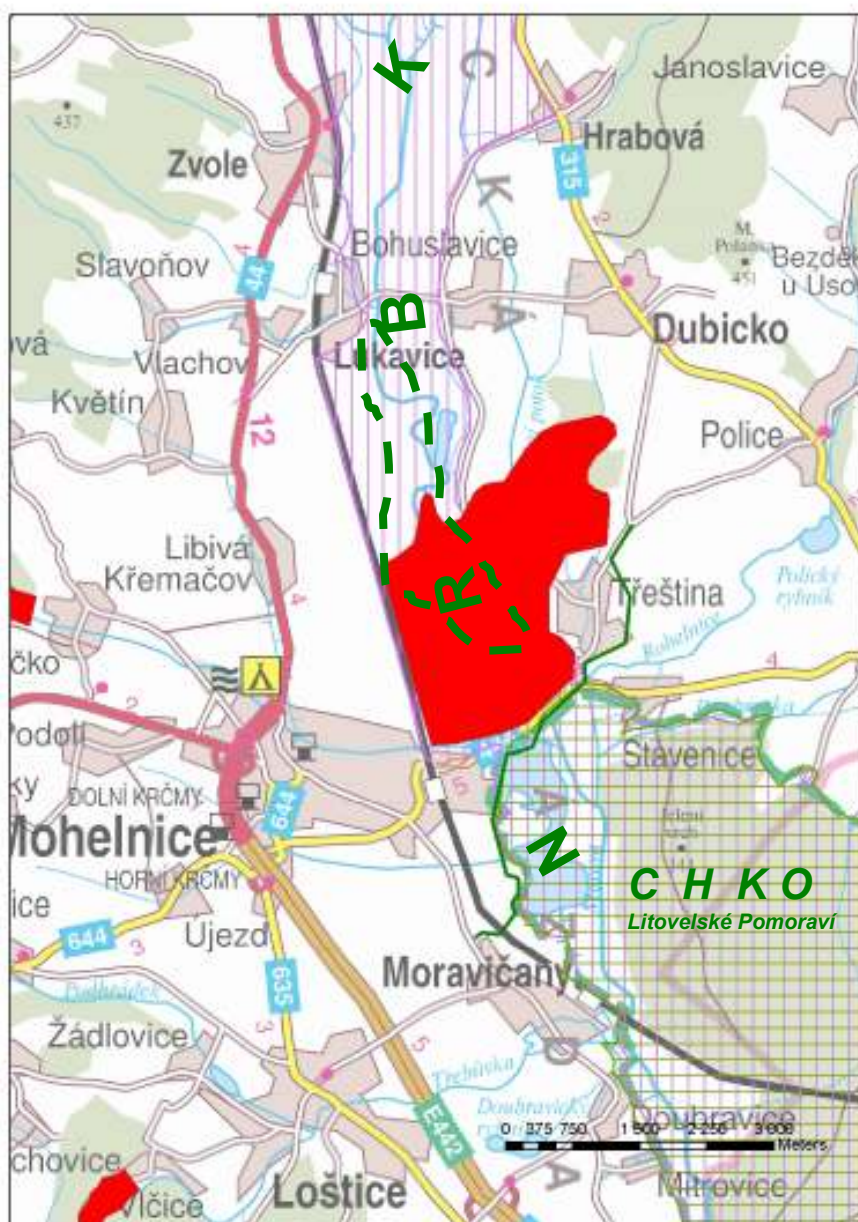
K
C
K
Á
437
Janoslavice
Hrabová
315
Zvole
44
Bohuslavice
M. Polom
451
Bezděk u Úsov
Slavoňov
B
vá
Vlachov
Lukavice
Dubicko
Květín
12
Police
Libivá
Křemačov
Třeština
Polický rybník
R
B
4
čko
Podolí
ky
DOLNÍ KRČMY
Stavenice
644
Mohelnice
N
C H K O
Litovelské Pomoraví
HORNÍ KRČMY
ice
644
3
Újezd
635
Moravičany
Žádlovice
3
5
Třebůvka
Doubravice
0 375 750 1 500 2 250 3 000 Meters
chovice
E442
Vlčice
Loštice
Mitrovice